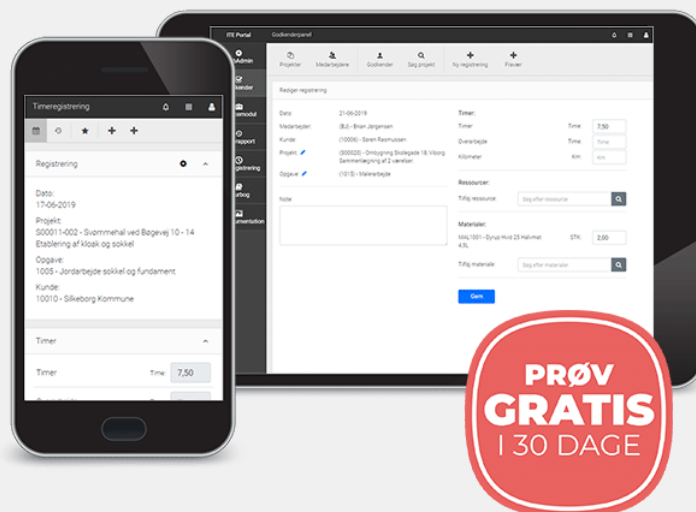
ITE Portal Godkenderpanel

Admin
Godkender
Timemodul
Rapport
Registrering
Dagbog
Dokumentation

Projekter
Medarbejdere
Godkender
Søg projekt
Ny registrering
Fravær

Rediger registrering

Dato: 21-06-2019
Medarbejder: (BJ) - Brian Jørgensen
Kunde: (10006) - Søren Rasmussen
Projekt: (S00020) - Ombygning Skolegade 18, Viborg Sammenlægning af 2 værelser
Opgave: (1015) - Malerarbejde

Note

Timer:
Timer Time 7,50
Overarbejde Time Time
Kilometer Km km

Ressourcer:
Tilføj ressource Søg efter ressource

Materialer:
MAL1001 - Dyrup Hvid 25 Halvmat 4,5L STK: 2,00
Tilføj materiale Søg efter materialer

Gem

Timeregistrering

Registrering

Dato:
17-06-2019
Projekt:
S00011-002 - Svømmehal ved Bøgevej 10 - 14 Etablering af kloak og sokkel
Opgave:
1005 - Jordarbejde sokkel og fundament
Kunde:
10010 - Silkeborg Kommune

Timer

Timer Time 7,50

PRØV
GRATIS
I 30 DAGE